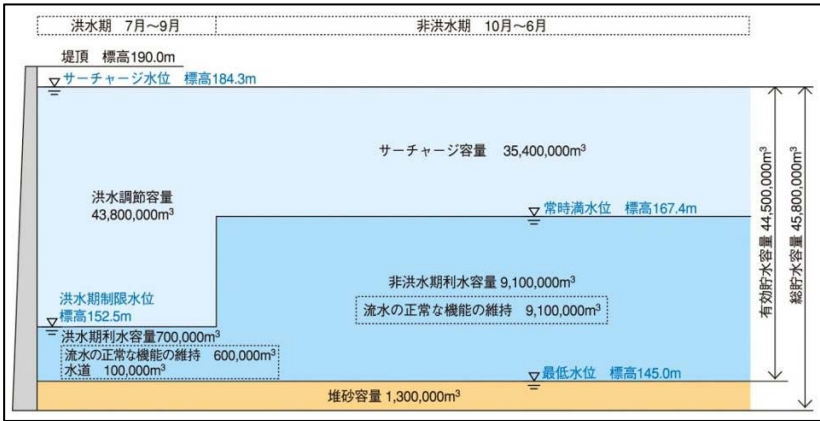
洪水期　7月～9月

非洪水期　10月～6月

堤頂　標高190.0m

サーチャージ水位　標高184.3m

サーチャージ容量　35,400,000m$^3$

洪水調節容量
43,800,000m$^3$

常時満水位　標高167.4m

非洪水期利水容量 9,100,000m$^3$

流水の正常な機能の維持　9,100,000m$^3$

洪水期制限水位
標高152.5m

洪水期利水容量700,000m$^3$

流水の正常な機能の維持　600,000m$^3$
水道　100,000m$^3$

最低水位　標高145.0m

堆砂容量 1,300,000m$^3$

有効貯水量 44,500,000m$^3$

総貯水量 45,800,000m$^3$